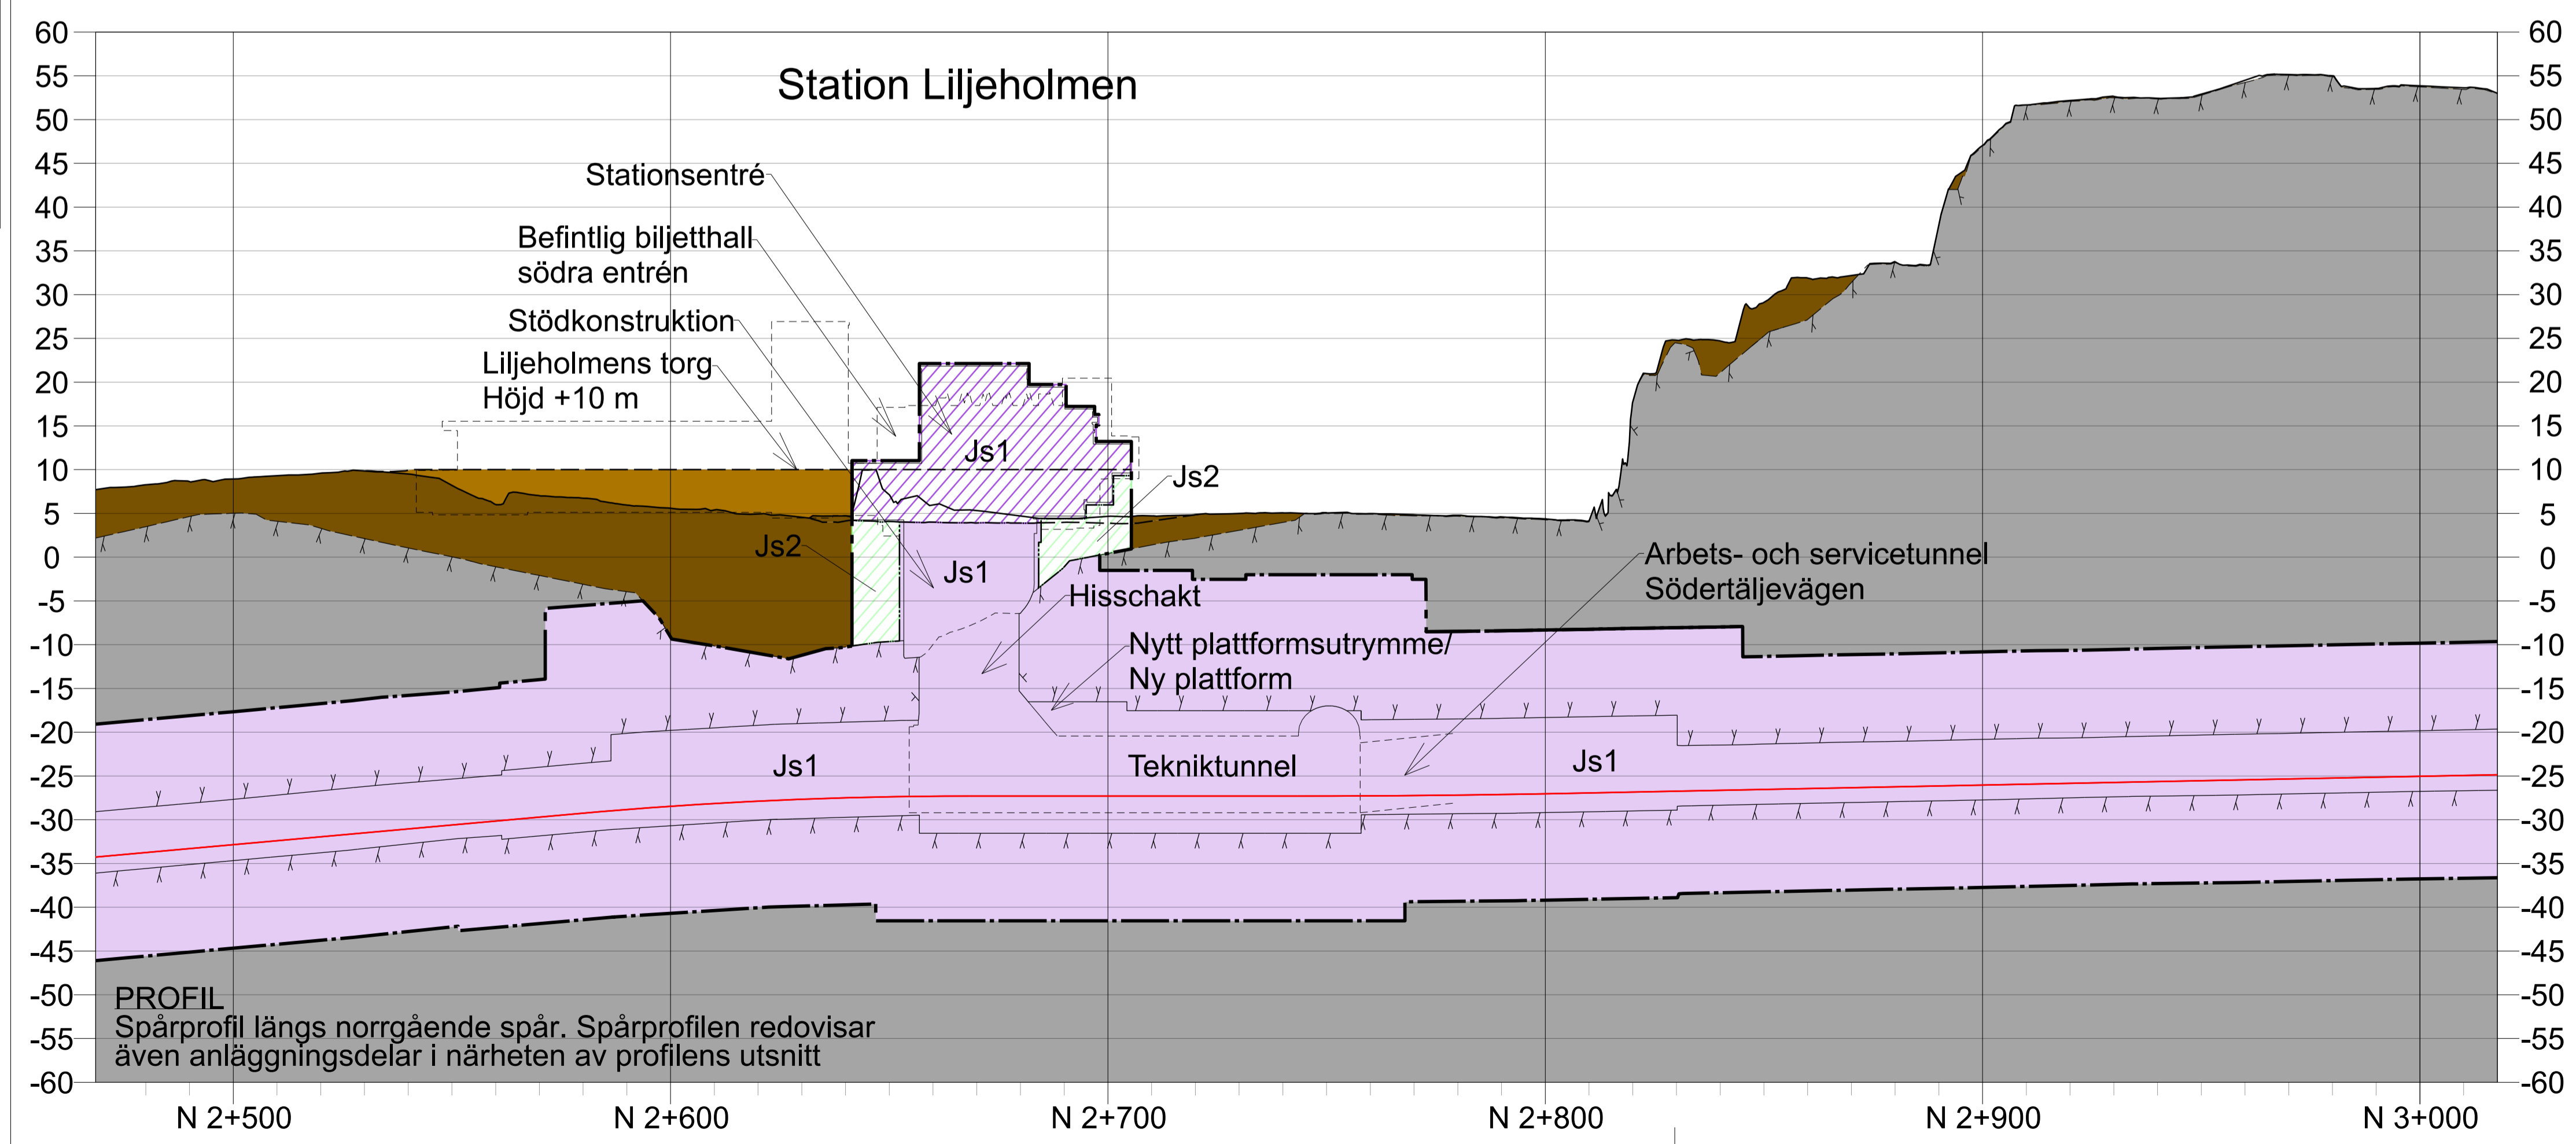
Station Liljeholmen

Stationsentré

Befintlig biljetthall södra entrén

Stödkonstruktion

Liljeholmens torg Höjd +10 m

Js1

Js2

Js2

Js1

Hisschakt

Nytt plattformsutrymme/ Ny plattform

Arbets- och servicetunnel Södertäljevägen

Js1

Tekniktunnel

Js1

PROFIL
Spårprofil längs norrgående spår. Spårprofilen redovisar även anläggningsdelar i närheten av profilens utsnitt

60 55 50 45 40 35 30 25 20 15 10 5 0 -5 -10 -15 -20 -25 -30 -35 -40 -45 -50 -55 -60

60 55 50 45 40 35 30 25 20 15 10 5 0 -5 -10 -15 -20 -25 -30 -35 -40 -45 -50 -55 -60

N 2+500 N 2+600 N 2+700 N 2+800 N 2+900 N 3+000